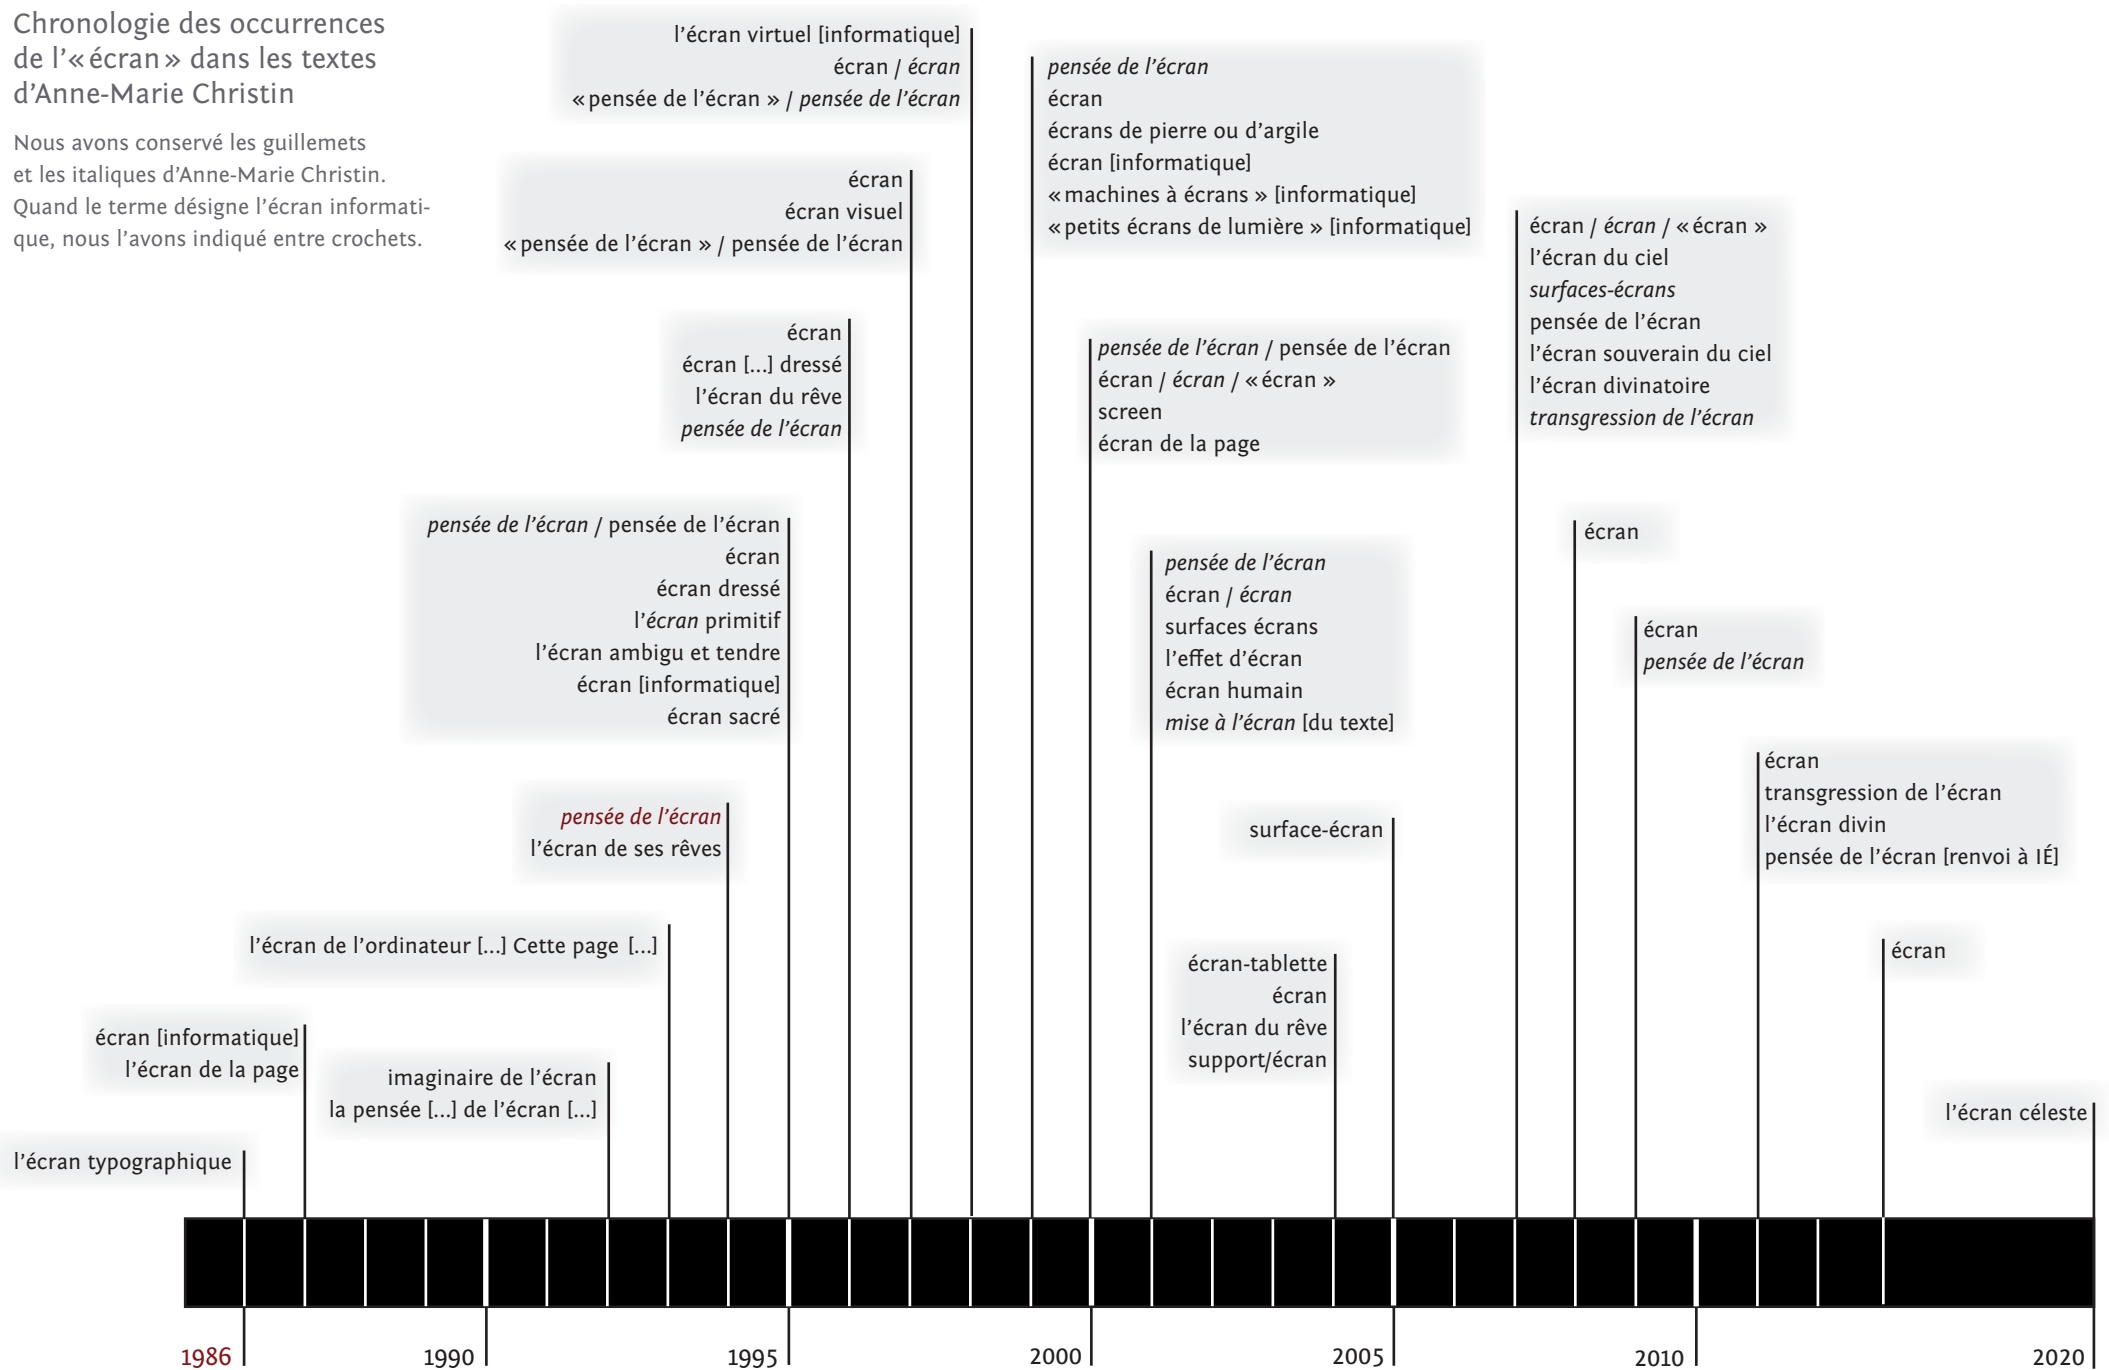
Chronologie des occurrences de l'« écran » dans les textes d'Anne-Marie Christin

Nous avons conservé les guillemets et les italiques d'Anne-Marie Christin. Quand le terme désigne l'écran informatique, nous l'avons indiqué entre crochets.

l'écran virtuel [informatique]
écran / *écran*
« pensée de l'écran » / *pensée de l'écran*

écran
écran visuel
« pensée de l'écran » / pensée de l'écran

écran
écran [...] dressé
l'écran du rêve
*pensée de l'écran*

*pensée de l'écran* / pensée de l'écran
écran
écran dressé
l'*écran* primitif
l'écran ambigu et tendre
écran [informatique]
écran sacré

*pensée de l'écran*
l'écran de ses rêves

l'écran de l'ordinateur [...] Cette page [...]

écran [informatique]
l'écran de la page

imaginaire de l'écran
la pensée [...] de l'écran [...]

l'écran typographique

*pensée de l'écran*
écran
écrans de pierre ou d'argile
écran [informatique]
« machines à écrans » [informatique]
« petits écrans de lumière » [informatique]

*pensée de l'écran* / pensée de l'écran
écran / *écran* / « écran »
screen
écran de la page

*pensée de l'écran*
écran / *écran*
surfaces écrans
l'effet d'écran
écran humain
*mise à l'écran* [du texte]

surface-écran

écran-tablette
écran
l'écran du rêve
support/écran

écran / *écran* / « écran »
l'écran du ciel
*surfaces-écrans*
pensée de l'écran
l'écran souverain du ciel
l'écran divinatoire
*transgression de l'écran*

écran

écran
*pensée de l'écran*

écran
transgression de l'écran
l'écran divin
pensée de l'écran [renvoi à IÉ]

écran

l'écran céleste

1986 1990 1995 2000 2005 2010 2020